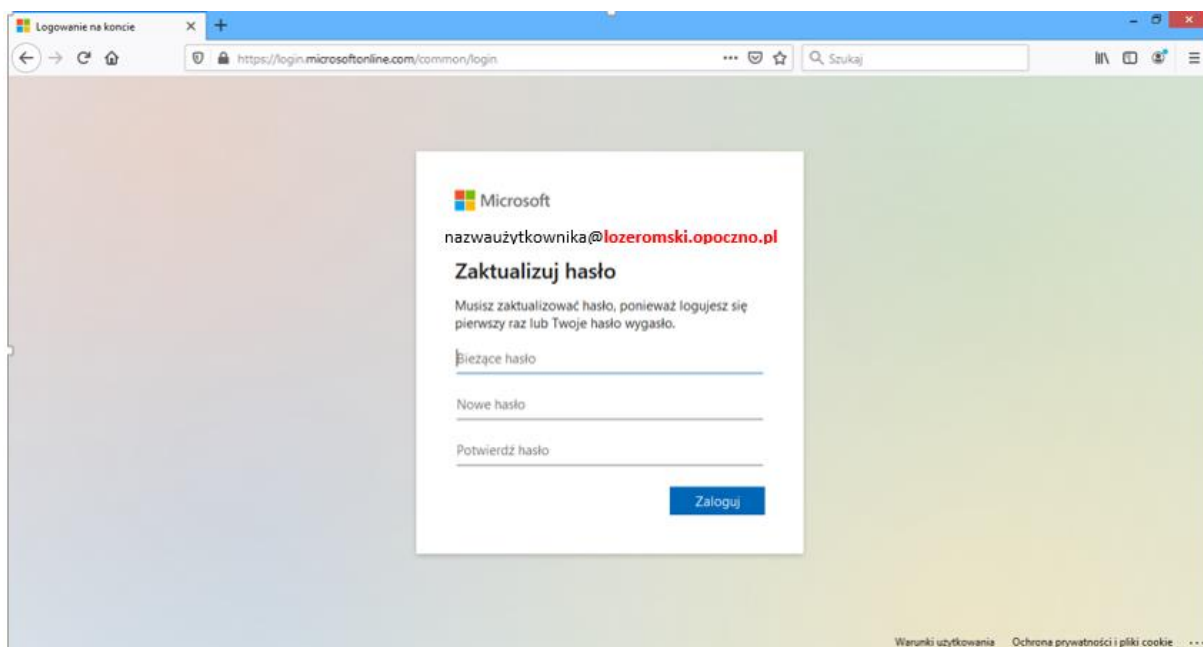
Logowanie na koncie

https://login.microsoftonline.com/common/login

Szukaj

Microsoft

nazwaużytkownika@lozeromski.opoczno.pl

Zaktualizuj hasło

Musisz zaktualizować hasło, ponieważ logujesz się pierwszy raz lub Twoje hasło wygasło.

Bieżące hasło

Nowe hasło

Potwierdź hasło

Zaloguj

Warunki użytkowania Ochrona prywatności i pliki cookie ...